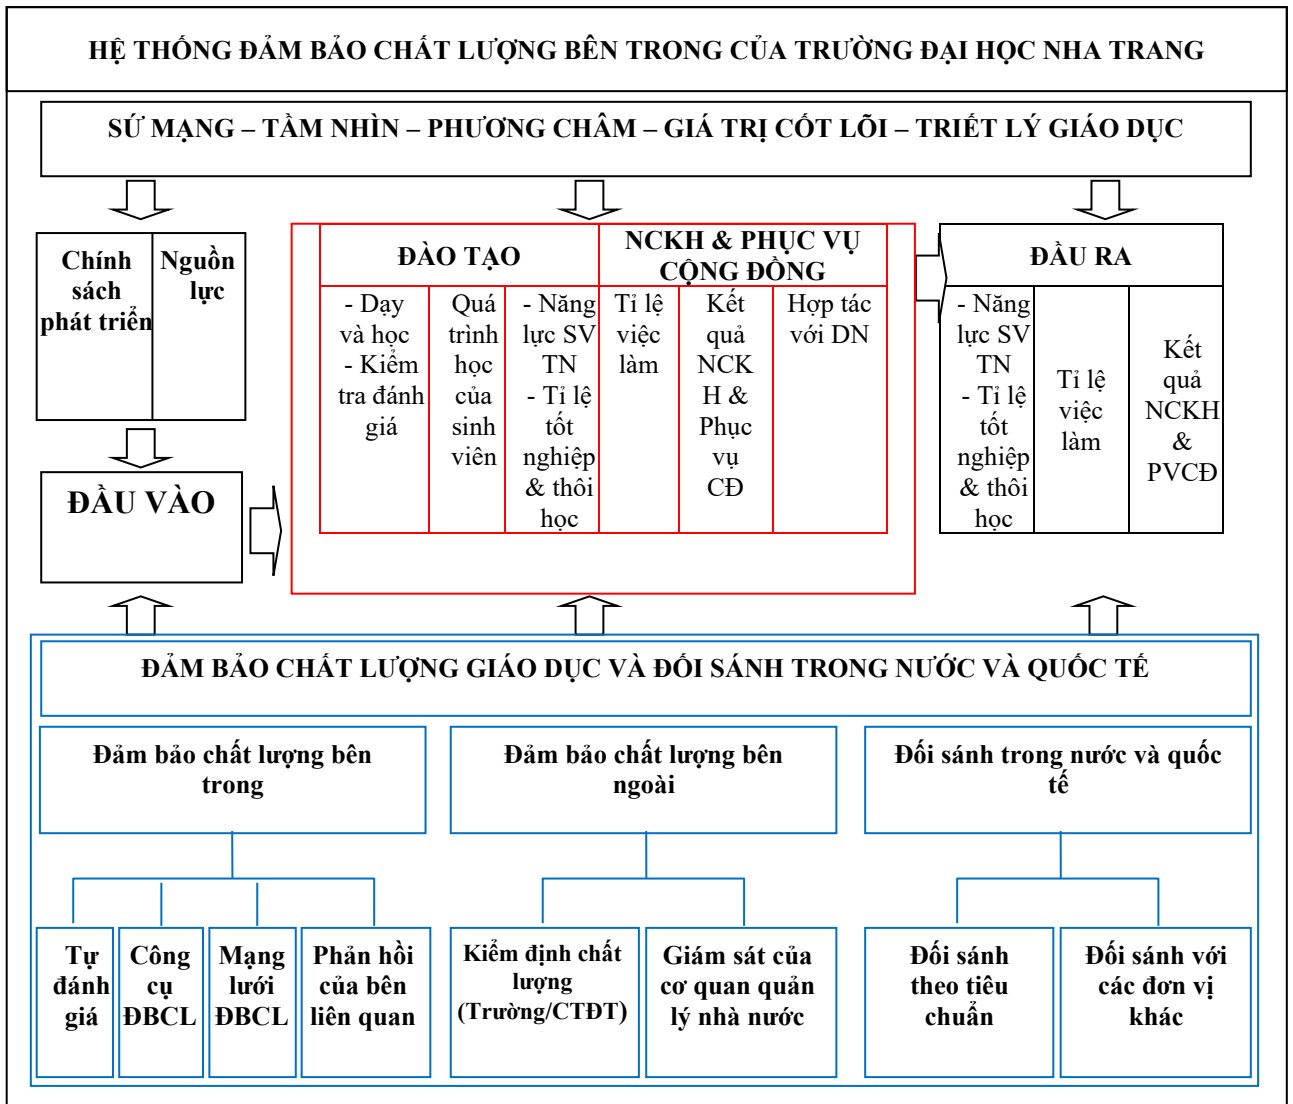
HỆ THỐNG ĐẢM BẢO CHẤT LƯỢNG BÊN TRONG CỦA TRƯỜNG ĐẠI HỌC NHA TRANG

SỨ MẠNG – TẦM NHÌN – PHƯƠNG CHÂM – GIÁ TRỊ CỐT LÕI – TRIẾT LÝ GIÁO DỤC

Chính sách phát triển

Nguồn lực

ĐẦU VÀO

ĐÀO TẠO

- Dạy và học
- Kiểm tra đánh giá

Quá trình học của sinh viên

- Năng lực SV TN
- Tỉ lệ tốt nghiệp & thôi học

NCKH & PHỤC VỤ CỘNG ĐỒNG

Tỉ lệ việc làm

Kết quả NCKH & Phục vụ CĐ

Hợp tác với DN

ĐẦU RA

- Năng lực SV TN
- Tỉ lệ tốt nghiệp & thôi học

Tỉ lệ việc làm

Kết quả NCKH & PVCĐ

ĐẢM BẢO CHẤT LƯỢNG GIÁO DỤC VÀ ĐỐI SÁNH TRONG NƯỚC VÀ QUỐC TẾ

Đảm bảo chất lượng bên trong

Đảm bảo chất lượng bên ngoài

Đối sánh trong nước và quốc tế

Tự đánh giá

Công cụ ĐBCL

Mạng lưới ĐBCL

Phản hồi của bên liên quan

Kiểm định chất lượng (Trường/CTĐT)

Giám sát của cơ quan quản lý nhà nước

Đối sánh theo tiêu chuẩn

Đối sánh với các đơn vị khác